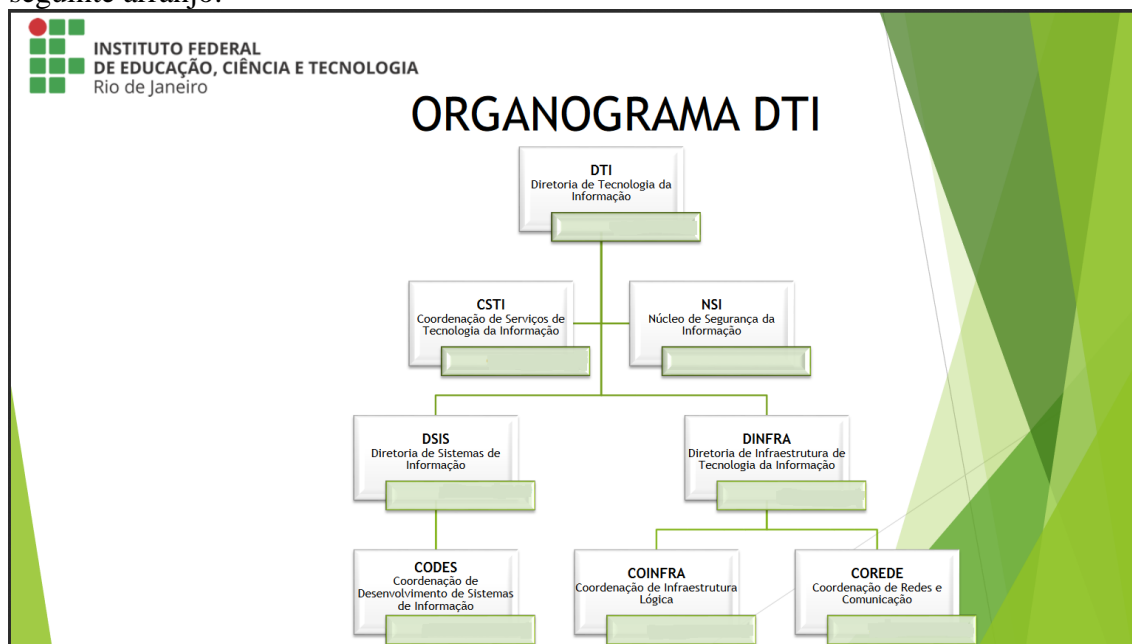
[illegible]

INSTITUTO FEDERAL
DE EDUCAÇÃO, CIÊNCIA E TECNOLOGIA
Rio de Janeiro

ORGANOGRAMA DTI

DTI
Diretoria de Tecnologia da Informação

CSTI
Coordenação de Serviços de Tecnologia da Informação

NSI
Núcleo de Segurança da Informação

DSIS
Diretoria de Sistemas de Informação

DINFRA
Diretoria de Infraestrutura de Tecnologia da Informação

CODES
Coordenação de Desenvolvimento de Sistemas de Informação

COINFRA
Coordenação de Infraestrutura Lógica

COREDE
Coordenação de Redes e Comunicação